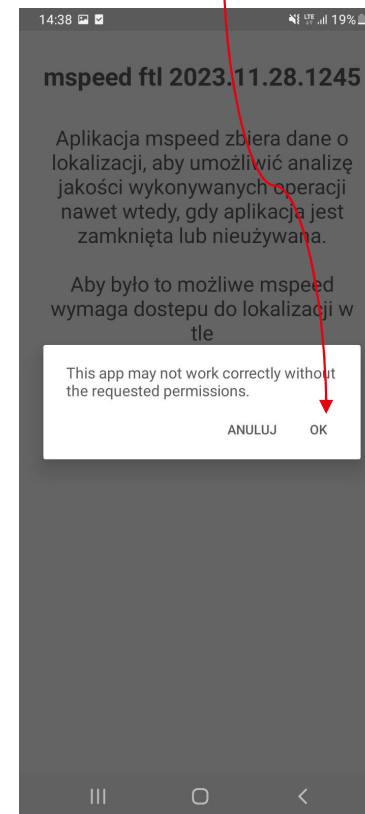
14:38 19%

mspeed ftl 2023.11.28.1245

Aplikacja mspeed zbiera dane o lokalizacji, aby umożliwić analizę jakości wykonywanych operacji nawet wtedy, gdy aplikacja jest zamknięta lub nieużywana.

Aby było to możliwe mspeed wymaga dostepu do lokalizacji w tle

This app may not work correctly without the requested permissions.

ANULUJ OK